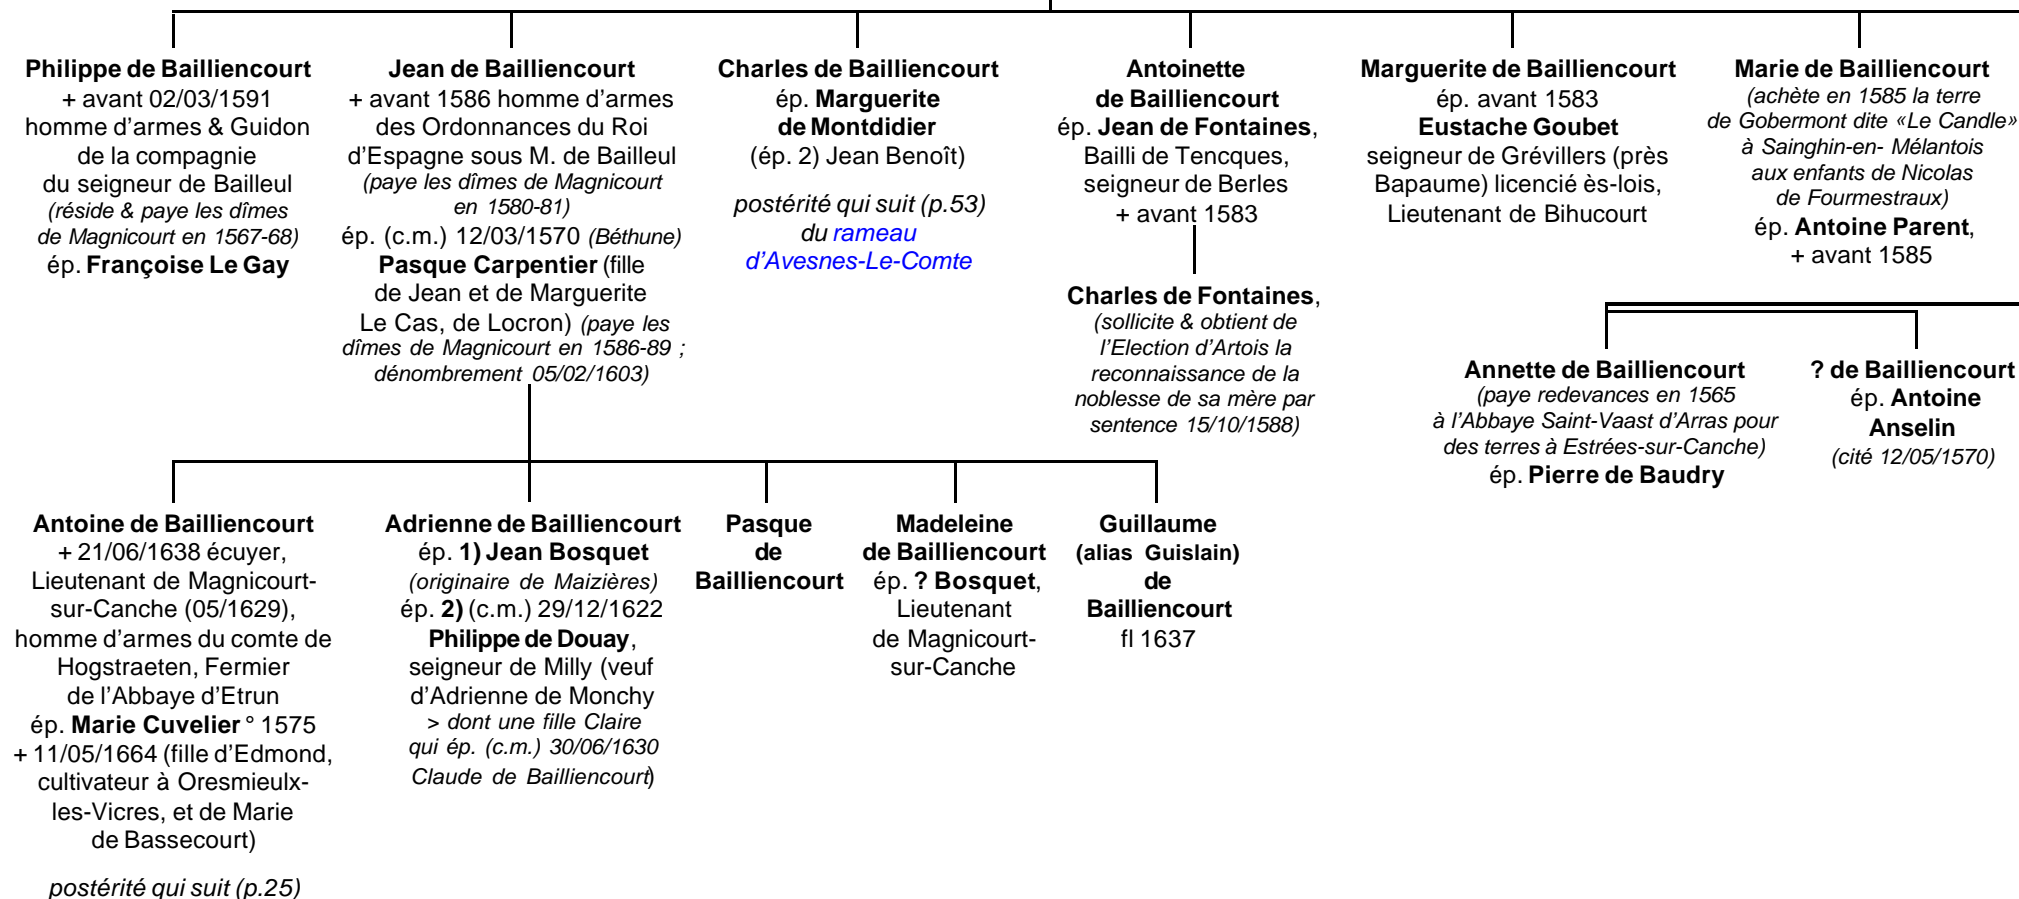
Philippe de Bailliencourt
+ avant 02/03/1591 homme d'armes & Guidon de la compagnie du seigneur de Bailleul (réside & paye les dîmes de Magnicourt en 1567-68) ép. Françoise Le Gay

Jean de Bailliencourt
+ avant 1586 homme d'armes des Ordonnances du Roi d'Espagne sous M. de Bailleul (paye les dîmes de Magnicourt en 1580-81) ép. (c.m.) 12/03/1570 (Béthune) Pasque Carpentier (fille de Jean et de Marguerite Le Cas, de Locron) (paye les dîmes de Magnicourt en 1586-89 ; dénombrement 05/02/1603)

Charles de Bailliencourt
ép. Marguerite de Montdidier (ép. 2) Jean Benoît)

postérité qui suit (p.53) du rameau d'Avesnes-Le-Comte

Antoinette de Bailliencourt
ép. Jean de Fontaines, Bailli de Tencques, seigneur de Berles + avant 1583

Charles de Fontaines, (sollicite & obtient de l'Election d'Artois la reconnaissance de la noblesse de sa mère par sentence 15/10/1588)

Marguerite de Bailliencourt
ép. avant 1583 Eustache Goubet seigneur de Grévillers (près Bapaume) licencié ès-lois, Lieutenant de Bihucourt

Marie de Bailliencourt
(achète en 1585 la terre de Gobermont dite «Le Candle» à Sainghin-en- Mélantois aux enfants de Nicolas de Fourmestraux) ép. Antoine Parent, + avant 1585

Annette de Bailliencourt
(paye redevances en 1565 à l'Abbaye Saint-Vaast d'Arras pour des terres à Estrées-sur-Canche) ép. Pierre de Baudry

? de Bailliencourt
ép. Antoine Anselin (cité 12/05/1570)

Antoine de Bailliencourt
+ 21/06/1638 écuyer, Lieutenant de Magnicourt-sur-Canche (05/1629), homme d'armes du comte de Hogstraeten, Fermier de l'Abbaye d'Etrun ép. Marie Cuvelier ° 1575 + 11/05/1664 (fille d'Edmond, cultivateur à Oresmieulx-les-Vicres, et de Marie de Bassecourt)

postérité qui suit (p.25)

Adrienne de Bailliencourt
ép. 1) Jean Bosquet (originaire de Maizières) ép. 2) (c.m.) 29/12/1622 Philippe de Douay, seigneur de Milly (veuf d'Adrienne de Monchy > dont une fille Claire qui ép. (c.m.) 30/06/1630 Claude de Bailliencourt)

Pasque de Bailliencourt

Madeleine de Bailliencourt
ép. ? Bosquet, Lieutenant de Magnicourt-sur-Canche

Guillaume (alias Guislain) de Bailliencourt
fl 1637